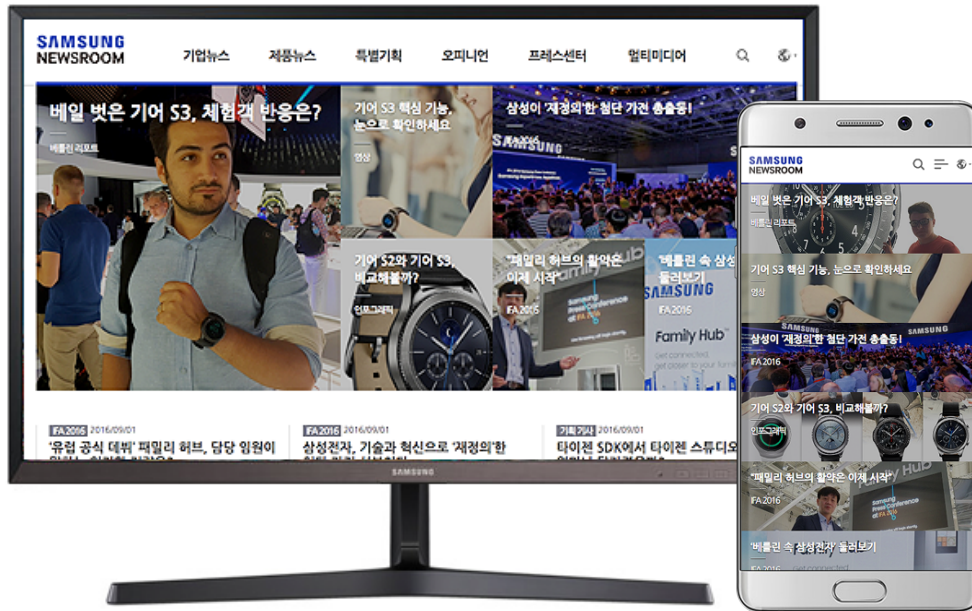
SAMSUNG NEWSROOM

기업뉴스 제품뉴스 특별기획 오피니언 프레스센터 멀티미디어

베일 벗은 기어 S3, 체험객 반응은?

베를린 리포트

기어 S3 핵심 기능, 눈으로 확인하세요

영상

삼성이 '재정의'한 첨단 가전 총출동!

기어 S2와 기어 S3, 비교해볼까?

인포그래픽

'패밀리 허브'의 활약은 이제 시작

IFA 2016

'베를린 속 삼성' 둘러보기

IFA 2016

Family Hub

IFA 2016 2016/09/01

'유럽 공식 데뷔' 패밀리 허브, 담당 임원이

IFA 2016 2016/09/01

삼성전자, 기술과 혁신으로 '재정의'한

기획 기사 2016/09/01

타이젠 SDK에서 타이젠 스튜디오

SAMSUNG

SAMSUNG NEWSROOM

베일 벗은 기어 S3, 체험객 반응은?

베를린 리포트

기어 S3 핵심 기능, 눈으로 확인하세요

영상

삼성이 '재정의'한 첨단 가전 총출동!

IFA 2016

기어 S2와 기어 S3, 비교해볼까?

인포그래픽

'패밀리 허브'의 활약은 이제 시작

IFA 2016

'베를린 속 삼성전자' 둘러보기

IFA 2016